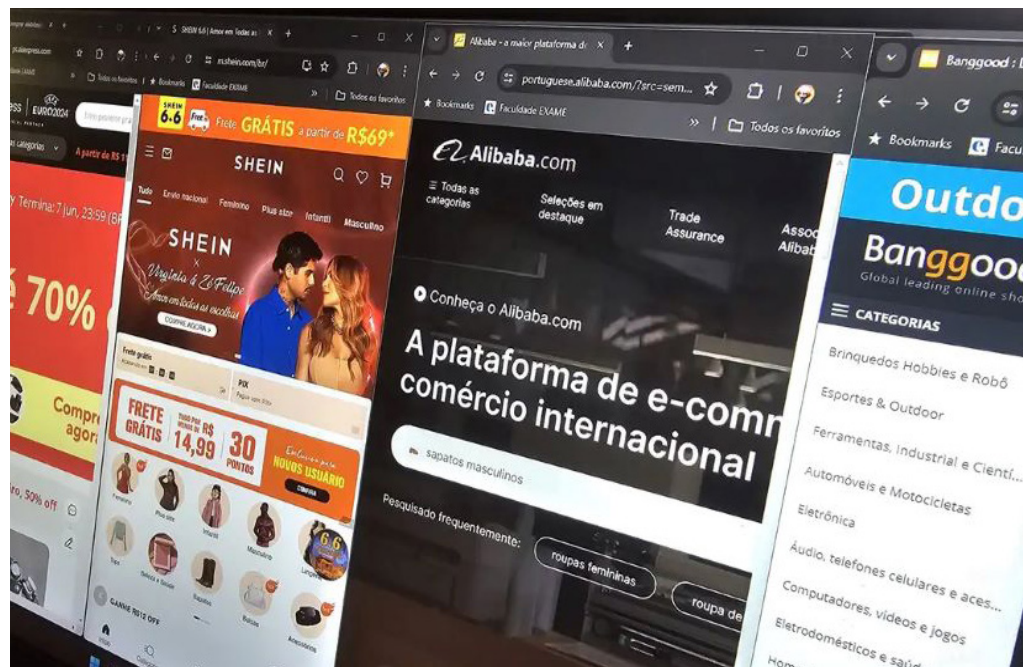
pt.aliexpress.com

Todos os favoritos

EURO2024

A partir de R$ 1

Termina: 7 jun. 23:59 (BR

70%

Compr agor

o, 50% off

SHEIN 6.6 | Amor em Todas as

m.shein.com/br/

Todos os favoritos

SHEIN 6.6 Free

Frete GRÁTIS a partir de R$69*

SHEIN

Tudo Envio nacional Feminino Plus size Infantil Masculino

SHEIN x Virginia & Zé Felipe Amor em todas as escolhas

COMPRAR AGORA

Frete grátis

PIX

FRETE GRÁTIS 14,99 30 PONTOS

NOVOS USUÁRIO

COMPRAR

Feminino Plus size Infantil Masculino

6.6

Bolsas Sapatos Acessórios

GANHE R$12 OFF

Alibaba - a maior plataforma de

portuguese.alibaba.com/?src=sem...

Bookmarks Faculdade EXAME

Todos os favoritos

Alibaba.com

Todas as categorias

Seleções em destaque

Trade Assurance

Asso Aliba

Conheça o Alibaba.com

A plataforma de e-comm comércio internacional

sapatos masculinos

Pesquisado frequentemente:

roupas femininas

roupa de

Banggood

Bookmarks Facu

Outdo

Banggoo

Global leading online sho

CATEGORIAS

Brinquedos Hobbies e Robô

Esportes & Outdoor

Ferramentas, Industrial e Cientí...

Automóveis e Motocicletas

Eletrônica

Áudio, telefones celulares e aces...

Computadores, vídeos e jogos

Eletrodomésticos e saú

Hom